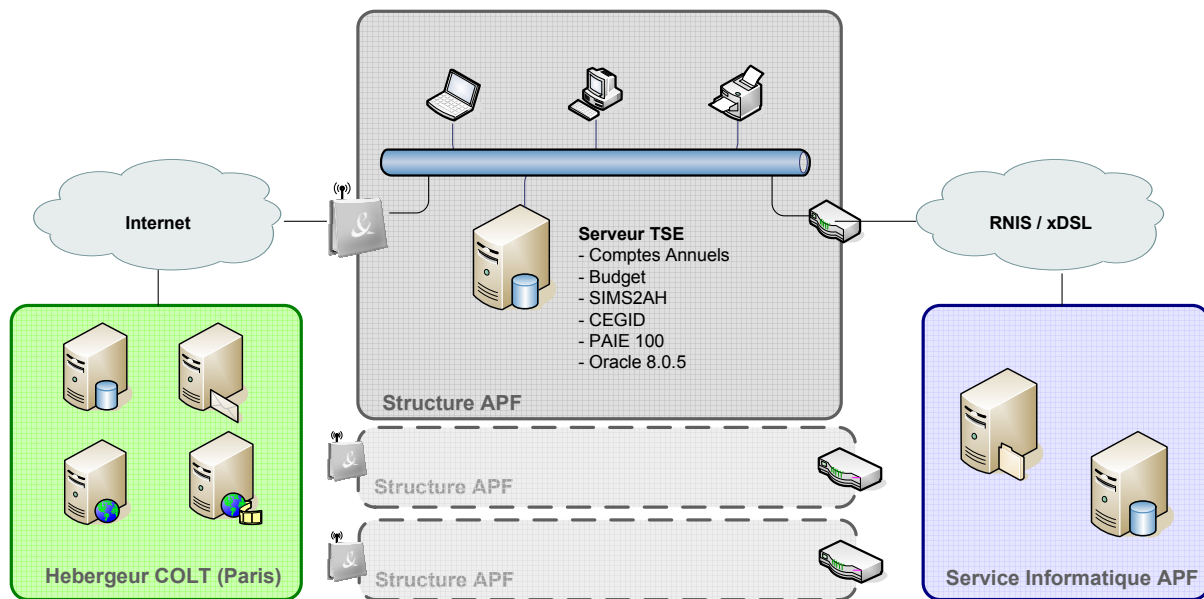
Internet

Serveur TSE
- Comptes Annuels
- Budget
- SIMS2AH
- CEGID
- PAIE 100
- Oracle 8.0.5

Structure APF

RNIS / xDSL

Structure APF

Structure APF

Hebergeur COLT (Paris)

Service Informatique APF